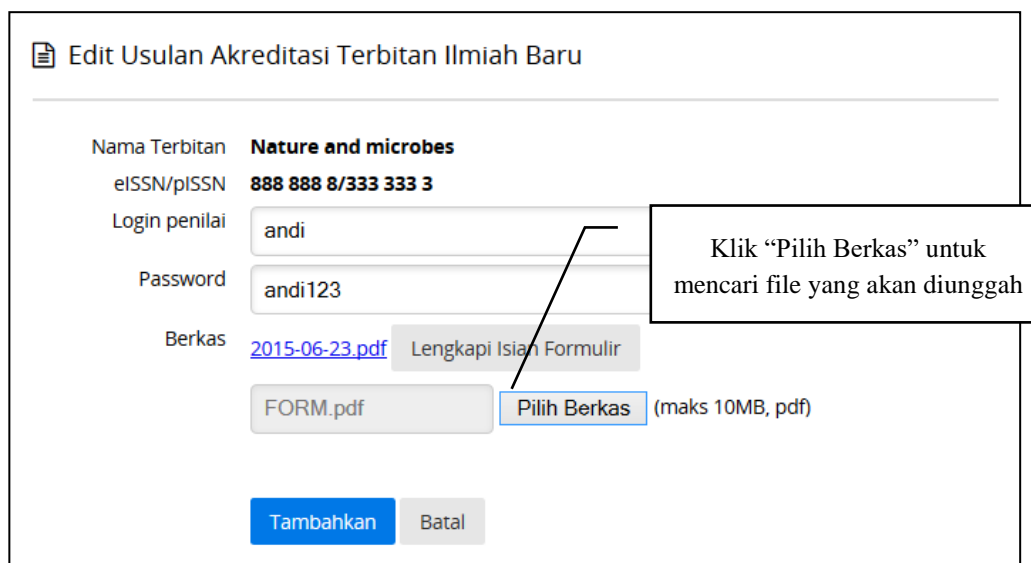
Edit Usulan Akreditasi Terbitan Ilmiah Baru

Nama Terbitan **Nature and microbes**

eISSN/pISSN **888 888 8/333 333 3**

Login penilai andi

Password andi123

Berkas 2015-06-23.pdf Lengkapi Isian Formulir

FORM.pdf Pilih Berkas (maks 10MB, pdf)

Klik “Pilih Berkas” untuk mencari file yang akan diunggah

Tambahkan Batal